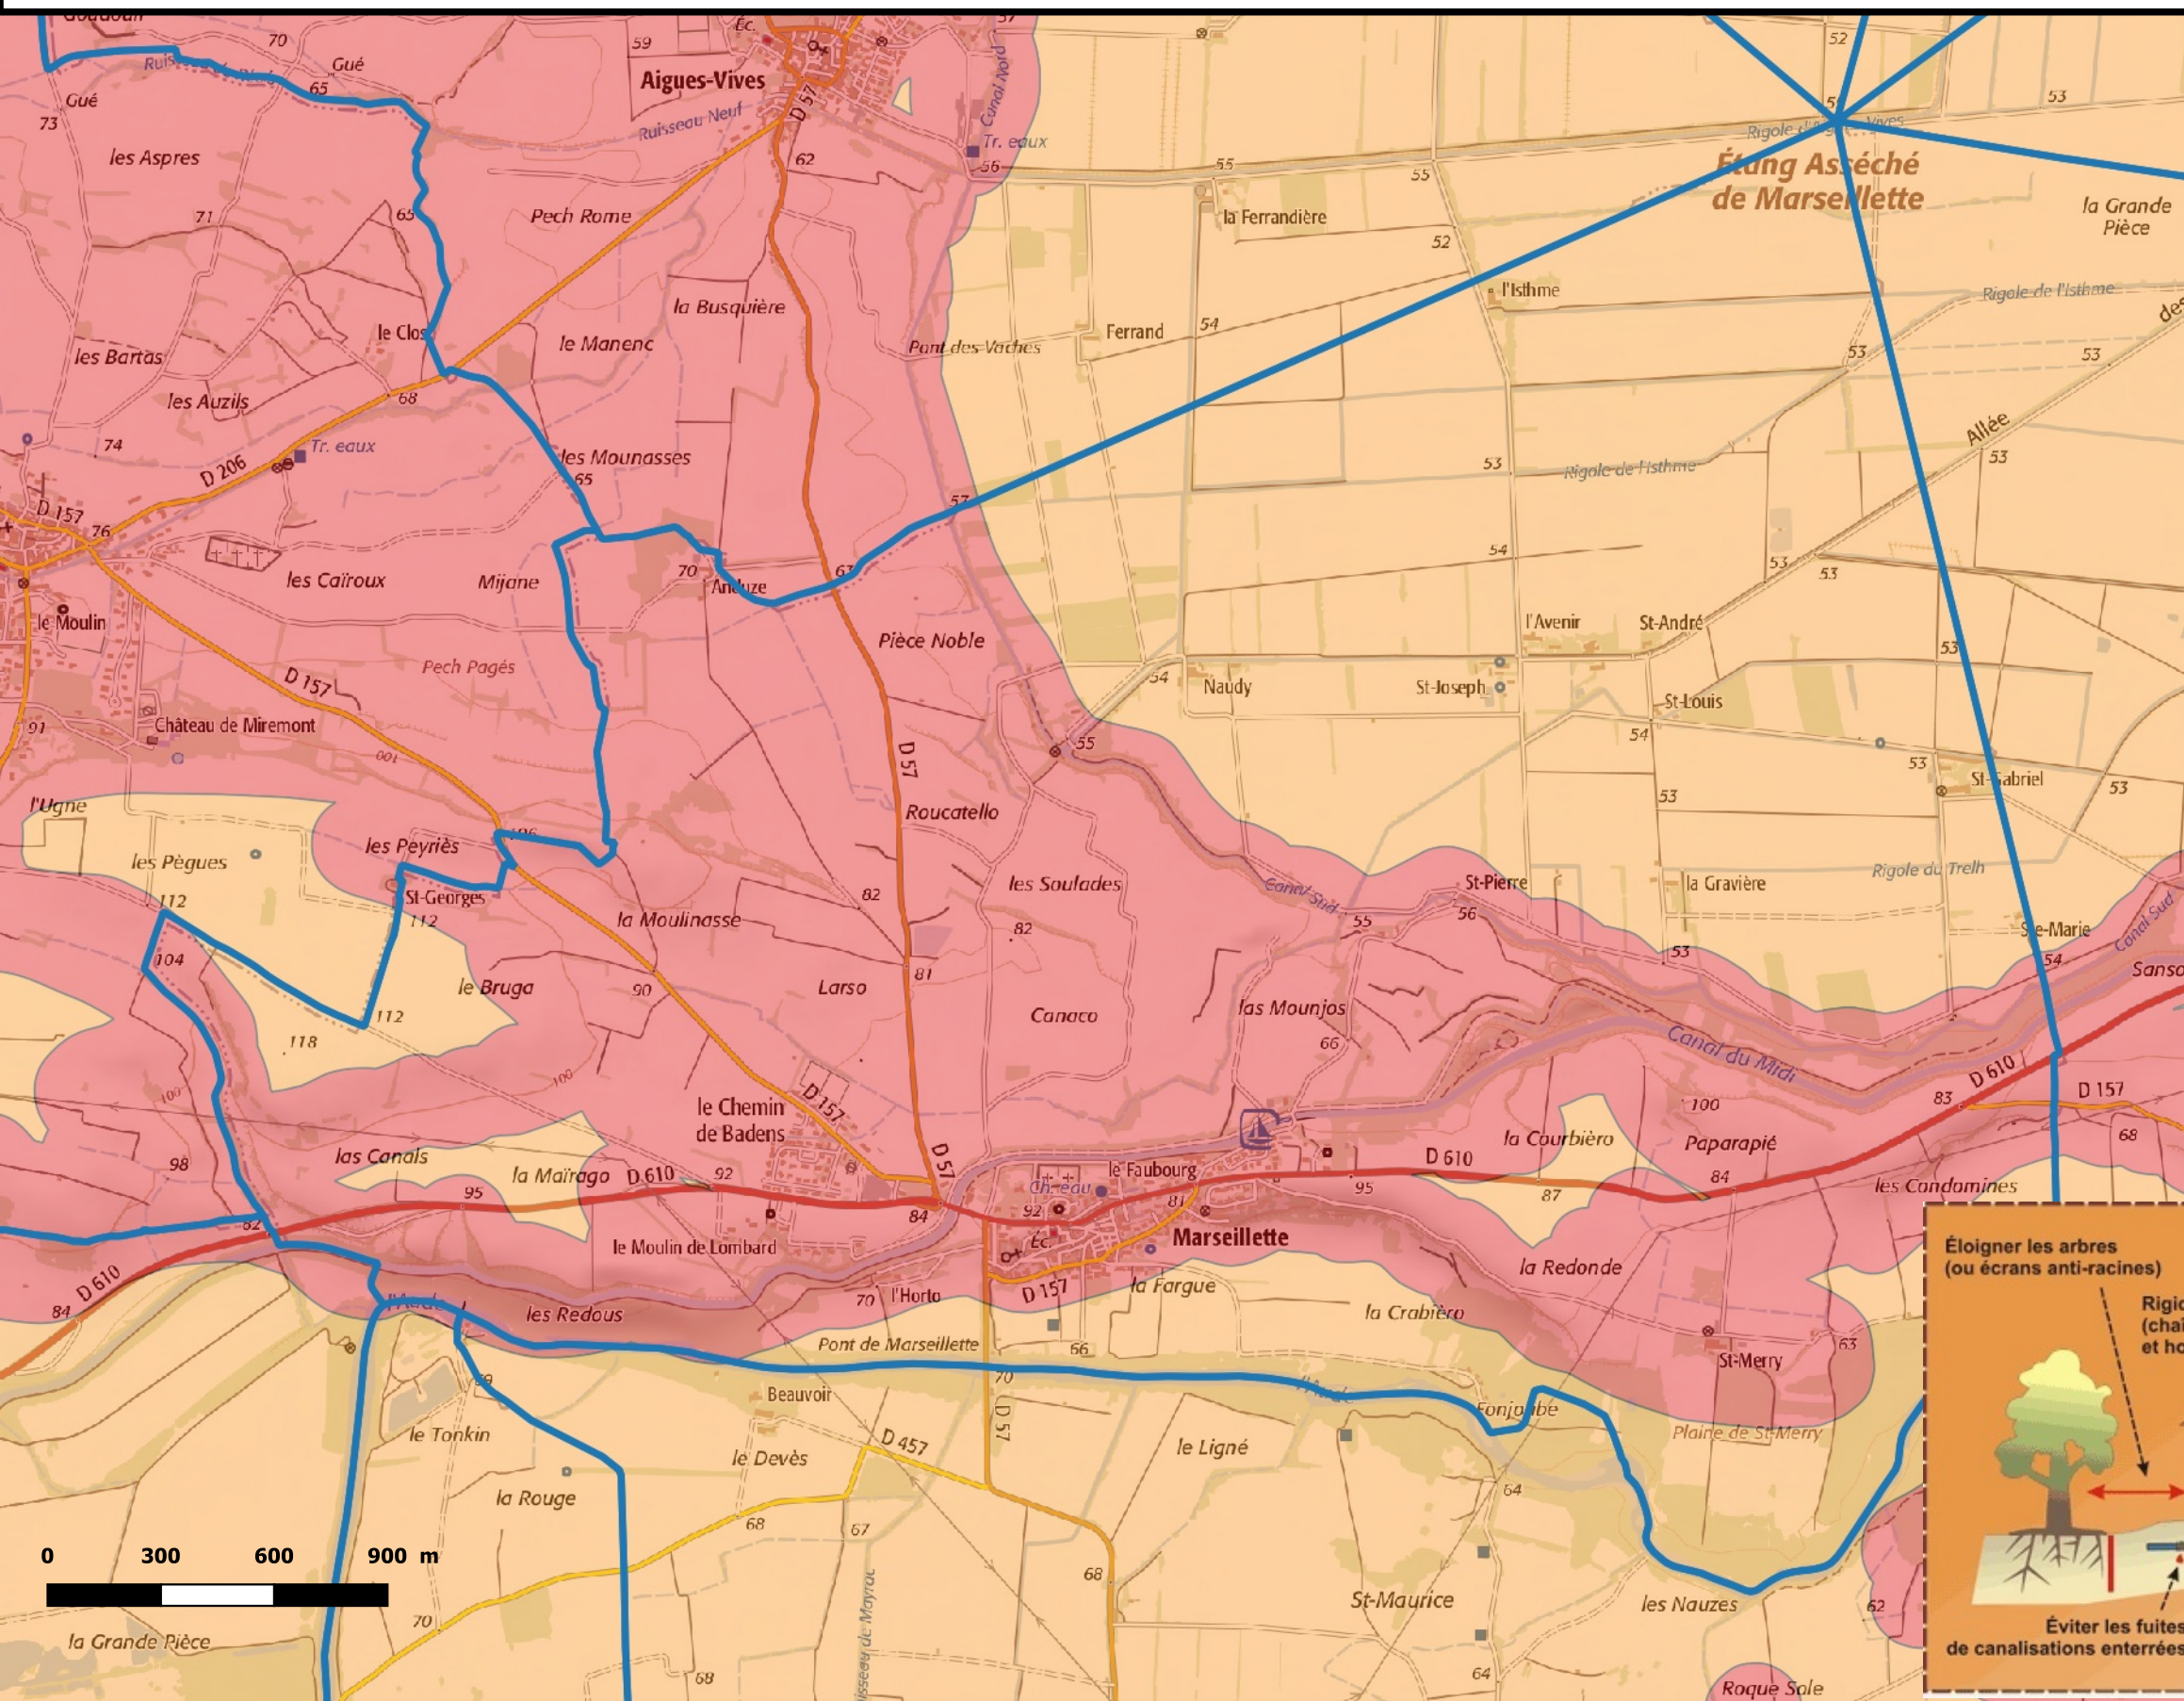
Aigues-Vives
Éc.
59
70
Gué
65
Gué
73
Ruisseau Neuf
D 57
Canal Nord
Tr. eaux
56
62
les Aspres
71
65
Pech Rome
la Busquière
le Manenc
le Clos
les Bartas
les Auzils
68
74
Tr. eaux
D 206
D 157
76
les Mounasses
65
les Caïroux
Mijane
70
Anduze
63
57
le Moulin
Pech Pagés
D 157
Château de Miremont
91
l'Ugne
les Pègues
les Peyriès
St-Georges
112
112
104
le Bruga
112
118
la Moulinasse
90
Larso
Pièce Noble
Pont des Vaches
D 57
Roucatello
82
81
les Soulades
82
Canaco
las Mounjos
66
55
Canal Sud
55
le Chemin de Badens
D 157
las Canals
98
95
la Maïrago
D 610
92
D 57
84
le Moulin de Lombard
les Redous
D 610
84
70
l'Horto
Pont de Marseillette
66
70
le Faubourg
Ch. eau
81
92
Éc.
Marseillette
D 157
la Fargue
95
Beauvoir
le Tonkin
la Rouge
le Devès
D 457
D 57
le Ligné
68
67
68
70
la Grande Pièce
68
St-Maurice
64
64
0 300 600 900 m
Étang Asséché de Marseillette
Rigole de l'Isthme
52
53
55
55
la Ferrandière
52
l'Isthme
la Grande Pièce
Ferrand
54
53
53
Allée
53
53
Rigole de l'Isthme
54
53
53
l'Avenir
St-André
53
54
Naudy
St-Joseph
St-Louis
54
53
St-Gabriel
53
53
Rigole du Trelh
St-Pierre
56
la Gravière
St-Marie
53
54
Canal Sud
Canal du Midi
D 610
83
100
D 157
la Courbièro
Paparapié
68
D 610
84
87
les Condamines
la Redonde
la Crabièro
St-Merry
63
Fonjalbe
Plaine de St-Merry
les Nauzes
62
Roque Sole
Éloigner les arbres (ou écrans anti-racines)
Éviter les fuites de canalisations enterrées